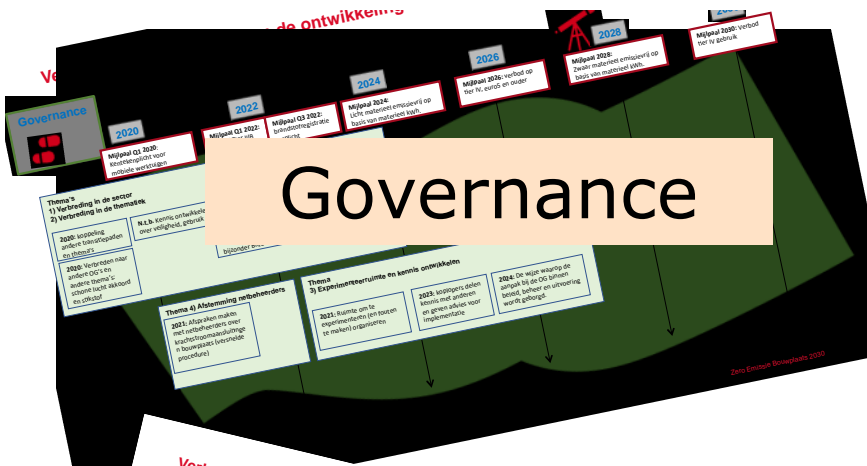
de ontwikkeling

Ve

Governance

2020

Mijlpaal Q1 2020: Kentekenplicht voor mobiele werktuigen

2022

Mijlpaal Q1 2022:

Mijlpaal Q3 2022: brandstofregistratie

2024

Mijlpaal 2024: Licht materieel emissievrij op basis van materieel kWh.

2026

Mijlpaal 2026: verbod op tier IV, euro5 en ouder

2028

Mijlpaal 2028: Zwaar materieel emissievrij op basis van materieel kWh.

Mijlpaal 2030: Verbod tier IV gebruik

Governance

Thema's
1) Verbreding in de sector
2) Verbreding in de thematiek

2020: koppeling andere transitiepaden en thema's

2020: Verbreden naar andere OG's en andere thema's: schone lucht akkoord en stikstof

N.t.b. Kennis ontwikkelen over veiligheid, gebruik

bijzonder

Thema 4) Afstemming netbeheerders

2021: Afspraken maken met netbeheerders over krachtstroomaansluitinge n bouwplaats (versnelde procedure)

Thema
3) Experimenteerruimte en kennis ontwikkelen

2021: Ruimte om te experimenteren (en fouten te maken) organiseren

2023: koplopers delen kennis met anderen en geven advies voor implementatie

2024: De wijze waarop de aanpak bij de OG binnen beleid, beheer en uitvoering wordt geborgd

Zero Emissie Bouwplaats 2030

Ve